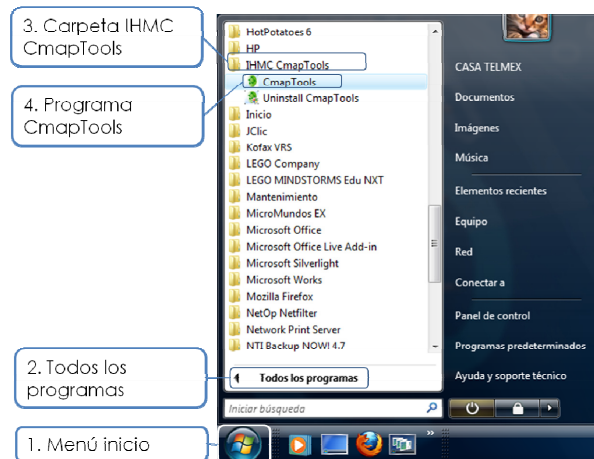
3. Carpeta IHMC CmapTools

4. Programa CmapTools

2. Todos los programas

1. Menú inicio

HotPotatoes 6
HP
IHMC CmapTools
CmapTools
Uninstall CmapTools
Inicio
JClic
Kofax VRS
LEGO Company
LEGO MINDSTORMS Edu NXT
Mantenimiento
MicroMundos EX
Microsoft Office
Microsoft Office Live Add-in
Microsoft Silverlight
Microsoft Works
Mozilla Firefox
NetOp Netfilter
Network Print Server
NTI Backup NOW! 4.7
Todos los programas
Iniciar búsqueda

CASA TELMEX
Documentos
Imágenes
Música
Elementos recientes
Equipo
Red
Conectar a
Panel de control
Programas predeterminados
Ayuda y soporte técnico